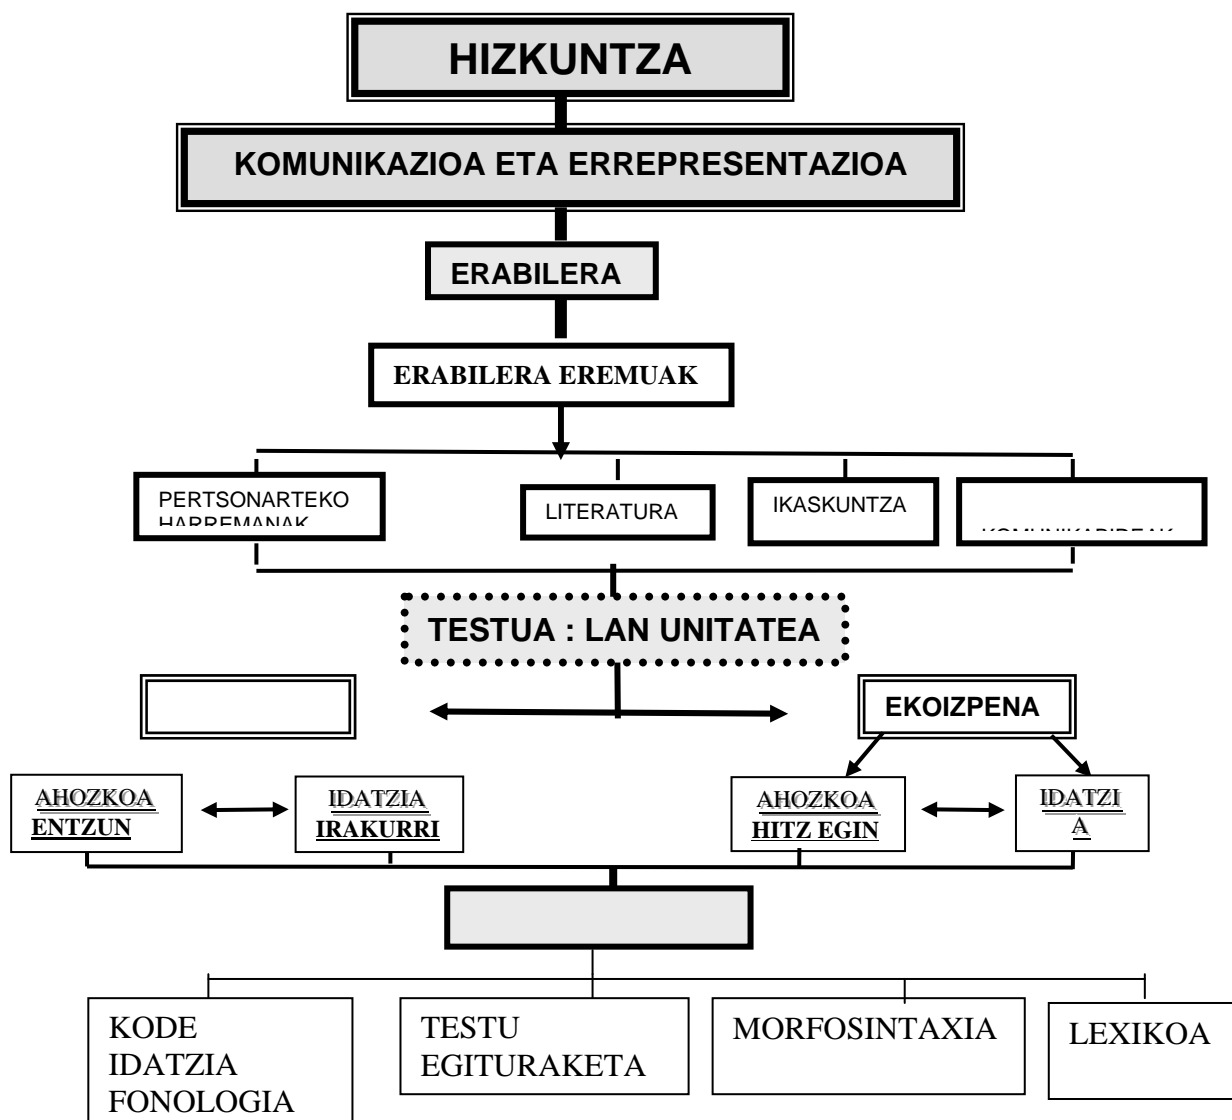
HIZKUNTZA

KOMUNIKAZIOA ETA ERREPRESENTAZIOA

ERABILERA

ERABILERA EREMUAK

PERTSONARTEKO HARREMANAK

LITERATURA

IKASKUNTZA

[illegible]

TESTUA : LAN UNITATEA

EKOIZPENA

AHOZKOA ENTZUN

IDATZIA IRAKURRI

AHOZKOA HITZ EGIN

IDATZIA

KODE IDATZIA FONOLOGIA

TESTU EGITURAKETA

MORFOSINTAXIA

LEXIKOA